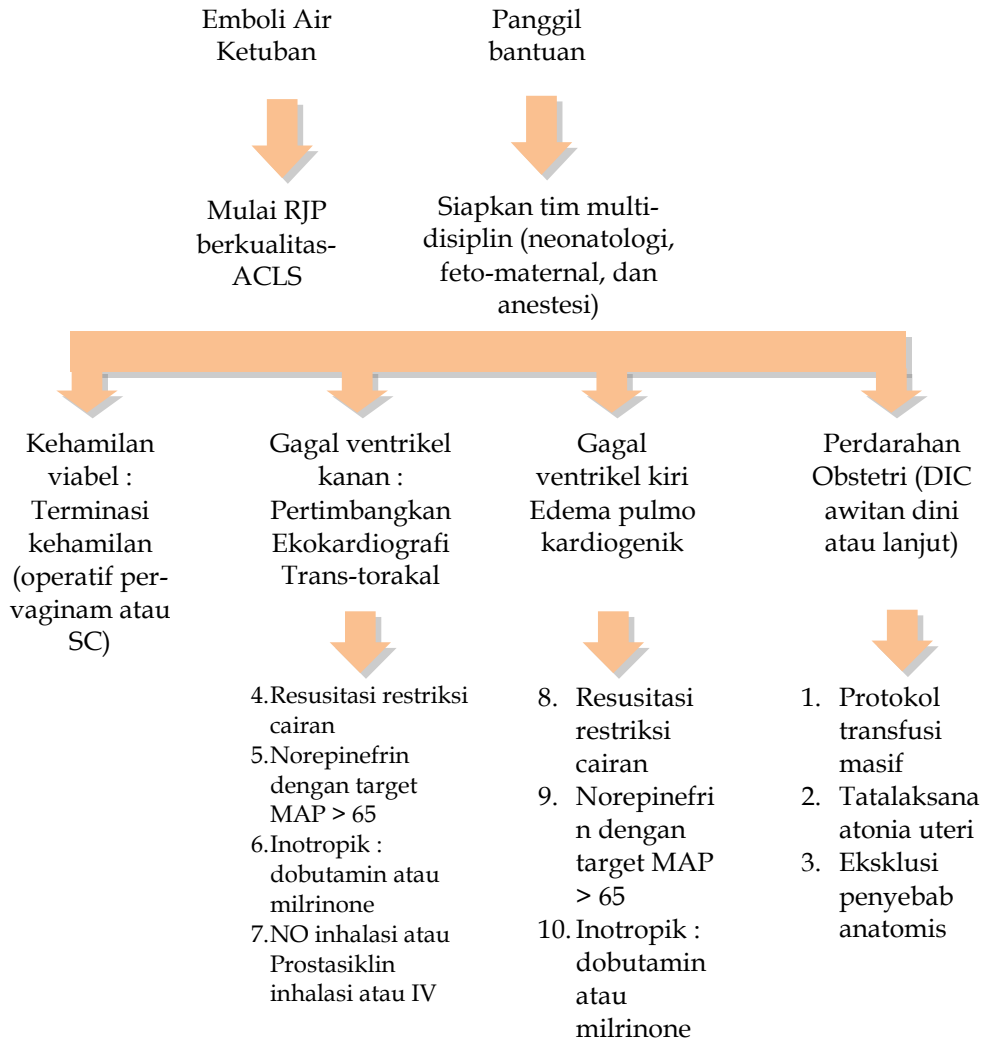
Emboli Air Ketuban

Panggil bantuan

Mulai RJP berkualitas-ACLS

Siapkan tim multi-disiplin (neonatologi, feto-maternal, dan anestesi)

Kehamilan viabel : Terminasi kehamilan (operatif per-vaginam atau SC)

Gagal ventrikel kanan : Pertimbangkan Ekokardiografi Trans-torakal

Gagal ventrikel kiri Edema pulmo kardiogenik

Perdarahan Obstetri (DIC awitan dini atau lanjut)

4. Resusitasi restriksi cairan
5. Norepinefrin dengan target MAP > 65
6. Inotropik : dobutamin atau milrinone
7. NO inhalasi atau Prostasiklin inhalasi atau IV

8. Resusitasi restriksi cairan
9. Norepinefrin dengan target MAP > 65
10. Inotropik : dobutamin atau milrinone

1. Protokol transfusi masif
2. Tatalaksana atonia uteri
3. Eksklusi penyebab anatomis